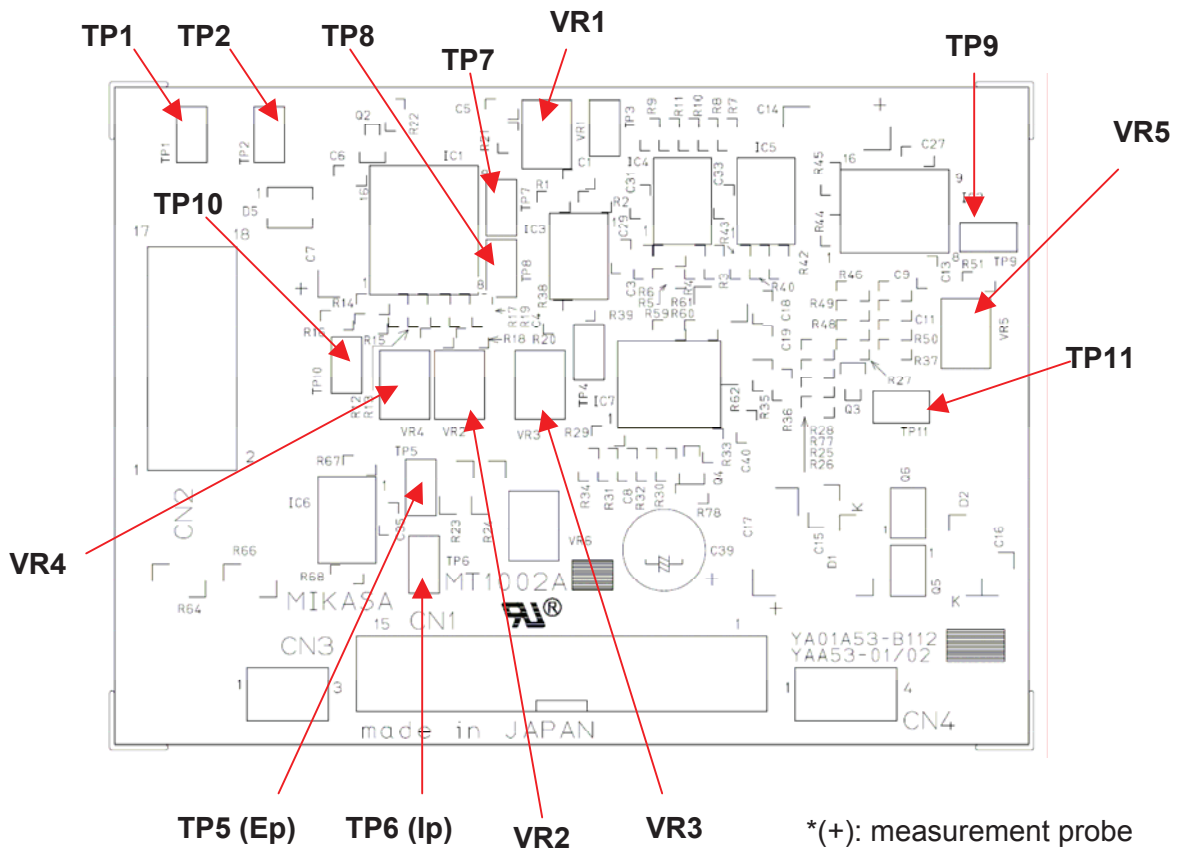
TP1
TP2
TP8
TP7
VR1
TP9
VR5
TP10
TP11
VR4
TP5 (Ep)
TP6 (Ip)
VR2
VR3
*(+): measurement probe

TP1 TP2 Q2 R22 C6 IC1 16 C5 R21 VR1 TP3 R9 R11 R10 R8 R7 C14 C27 16 9 R45 IC4 IC5 C31 C33 C1 R1 TP7 D5 1 17 18 IC3 R2 C29 R43 R44 TP9 C7 TP8 8 R38 R42 R40 R51 C13 8 R14 R16 R15 R17 R19 C4 R18 R20 R39 R6 R5 R4 R61 R59 R60 R3 C18 R46 C9 R49 R48 C11 R50 R37 VR5 TP10 C2 R13 VR4 VR2 VR3 R29 TP4 IC7 R62 R35 R36 C19 R27 Q3 TP11 R28 R77 R25 R26 C40 R33 Q4 R34 R31 C8 R32 R30 R78 1 2 CN2 R67 TP5 IC6 C35 R23 R24 VR6 C39 C17 C15 D1 K Q6 D2 C16 Q5 K R66 R64 R68 TP6 MT1002A MIKASA CN1 15 1 CN3 1 3 YA01A53-B112 YAA53-01/02 1 4 CN4 made in JAPAN